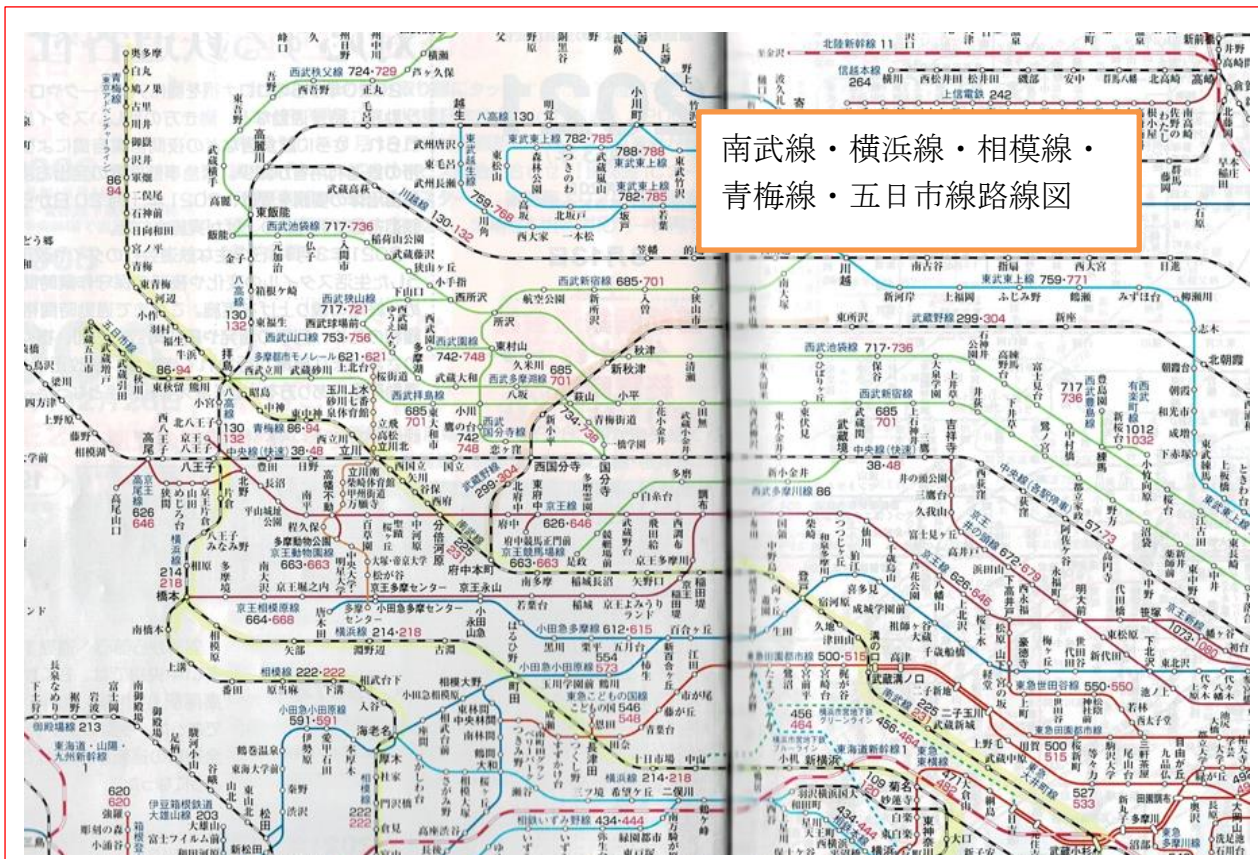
南武線・横浜線・相模線・青梅線・五日市線路線図

西武秩父線 724・729
八高線 130
東武東上線 782・785
東武越生線
川越線 130・132
西武池袋線 717・736
西武新宿線 685・701
西武狭山線 717・721
西武山口線 753・756
多摩都市モノレール 621・621
西武園線 742・748
西武多摩湖線 685・701
西武拝島線 685・701
西武国分寺線 734・738
青梅線 86・94
五日市線 86・94
中央線(快速) 38・48
武蔵野線 299・304
京王線 626・646
京王競馬場線 663・663
京王動物園線 663・663
南武線 225・235
横浜線 214・218
京王相模原線 664・668
小田急多摩線 612・615
相模線 222・222
小田急小田原線 591・591
小田急江ノ島線 573
こどもの国線 546・548
東急田園都市線 500・515
東急世田谷線 550・550
東急東横線 471・482
東海道新幹線 1
相鉄いずみ野線 434・444
伊豆箱根鉄道大雄山線 203
御殿場線 213
東海道・山陽・九州新幹線
北陸新幹線 11
信越本線 264
上信電鉄 242
東武東上線 759・771
武蔵野線 299・304
西武池袋線 717・736
西武新宿線 685・701
有楽町線 1012・1032
西武多摩川線 86
中央線(快速) 38・48
京王井の頭線 672・678
京王線 626・646
中央線(各駅停車) 57・73
京王相模原線 1073・1080
東急田園都市線 500・515
南武線 225
東急東横線 471・482
東急目黒線 527・533
東急多摩川線
東急大井町線 500・515
横浜市営地下鉄グリーンライン 456・464
ブルーライン
東海道新幹線 1
東海道線 109

高尾 八王子 立川 拝島 橋本 町田 海老名 厚木 茅ヶ崎 府中 分倍河原 府中本町 国分寺 吉祥寺 三鷹 武蔵小杉 登戸 溝の口 菊名 新横浜 長津田 中山 青梅 奥多摩 武蔵五日市 東飯能 高麗川 越生 小川町 所沢 川越 東村山 西国分寺 南大沢 京王多摩センター 小田急多摩センター 相模大野 本厚木 新百合ヶ丘 武蔵溝ノ口 鶴見 下北沢 笹塚 明大前 練馬 石神井公園 豊島園 池袋 大宮 北朝霞 朝霞台